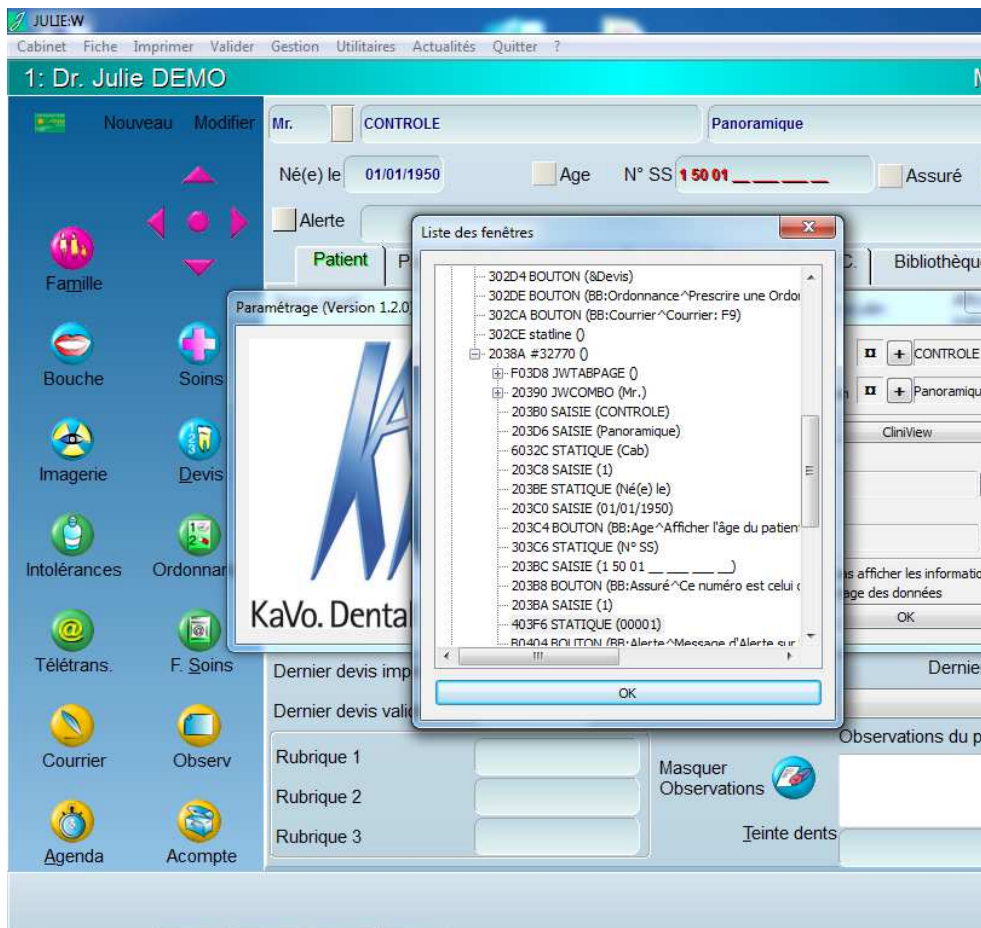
JULIE:W

Cabinet Fiche Imprimer Valider Gestion Utilitaires Actualités Quitter ?

1: Dr. Julie DEMO

Nouveau Modifier

Mr. CONTROLE Panoramique

Né(e) le 01/01/1950 Age N° SS 1 50 01 __ __ __ __ Assuré

Alerte

Patient P Bibliothèqu

Famille

Paramétrage (Version 1.2.0)

KaVo. Dental

Bouche Soins

Imagerie Devis

Intolérances Ordonnar

Télétrans. F. Soins

Courrier Observ

Agenda Acompte

Liste des fenêtres

302D4 BOUTON (&Devis)
302DE BOUTON (BB:Ordonnance^Prescrire une Ordo
302CA BOUTON (BB:Courrier^Courrier: F9)
302CE statline ()
2038A #32770 ()
F03D8 JWTABPAGE ()
20390 JWCOMBO (Mr.)
203B0 SAISIE (CONTROLE)
203D6 SAISIE (Panoramique)
6032C STATIQUE (Cab)
203C8 SAISIE (1)
203BE STATIQUE (Né(e) le)
203C0 SAISIE (01/01/1950)
203C4 BOUTON (BB:Age^Afficher l'âge du patien
303C6 STATIQUE (N° SS)
203BC SAISIE (1 50 01 __ __ __ __)
203B8 BOUTON (BB:Assuré^Ce numéro est celui c
203BA SAISIE (1)
403F6 STATIQUE (00001)
B0404 BOUTON (BB:Alerte^Message d'Alerte sur

OK

CONTROLE
Panoramiqu
CliniView
s afficher les informatio
age des données
OK

Dernier devis imp Dernie
Dernier devis vali
Observations du p

Rubrique 1
Rubrique 2
Rubrique 3

Masquer Observations

Teinte dents